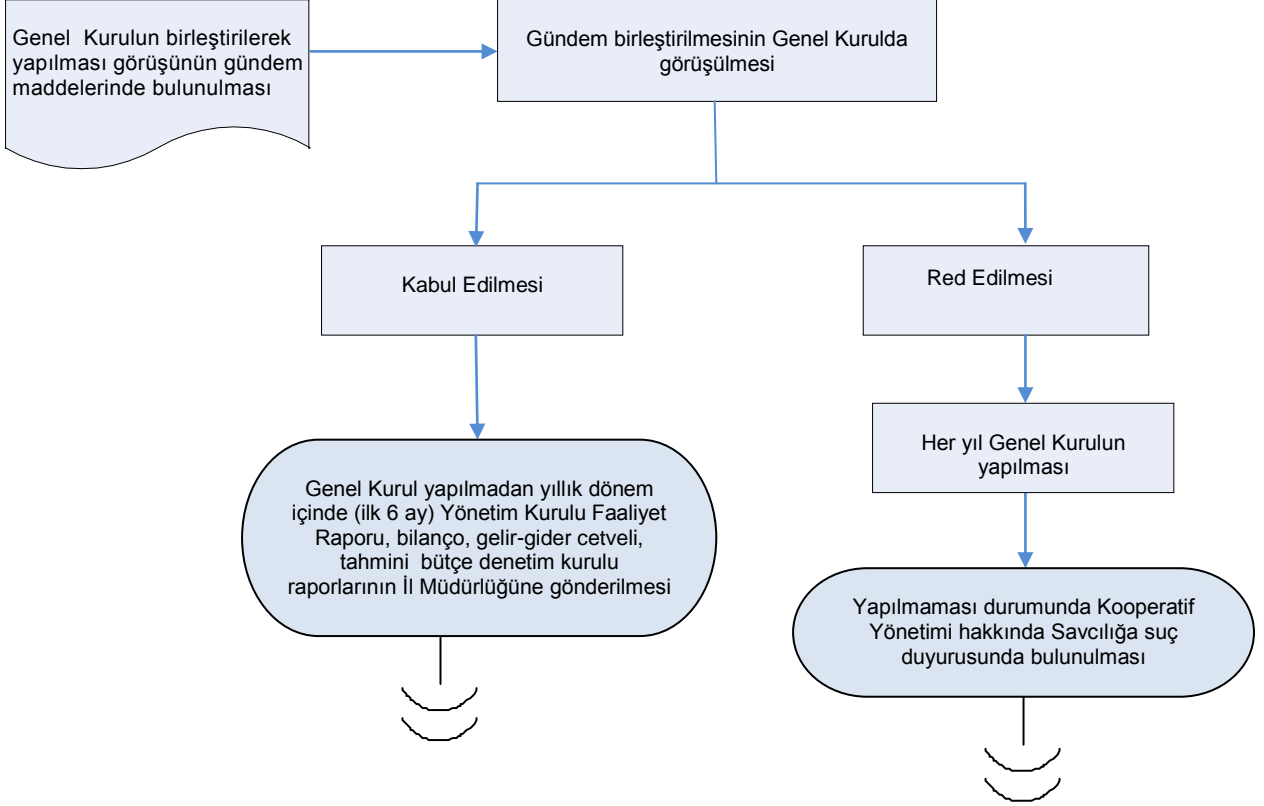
Genel Kurulun birleştirilerek yapılması görüşünün gündem maddelerinde bulunulması

Gündem birleştirilmesinin Genel Kurulda görüşülmesi

Kabul Edilmesi

Red Edilmesi

Genel Kurul yapılmadan yıllık dönem içinde (ilk 6 ay) Yönetim Kurulu Faaliyet Raporu, bilanço, gelir-gider cetveli, tahmini bütçe denetim kurulu raporlarının İl Müdürlüğüne gönderilmesi

Her yıl Genel Kurulun yapılması

Yapılmaması durumunda Kooperatif Yönetimi hakkında Savcılığa suç duyurusunda bulunulması